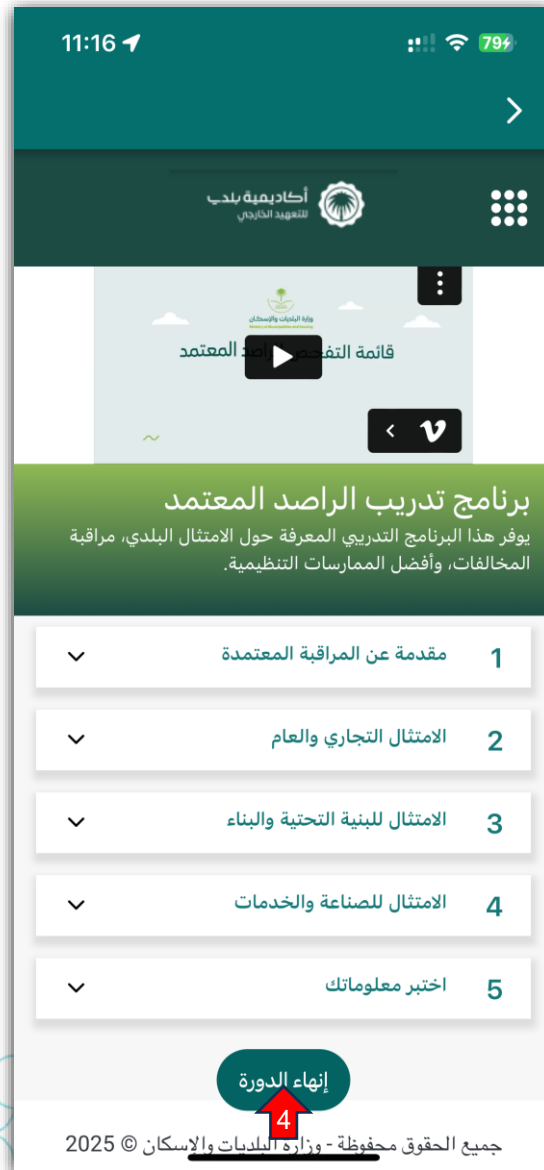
11:16

79

أكاديمية بلدي
للتعهيد الخارجي

وزارة البلديات والإسكان
Ministry of Municipalities and Housing

قائمة التفحص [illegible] الراصد المعتمد

برنامج تدريب الراصد المعتمد
يوفر هذا البرنامج التدريبي المعرفة حول الامتثال البلدي، مراقبة المخالفات، وأفضل الممارسات التنظيمية.

1 مقدمة عن المراقبة المعتمدة

2 الامتثال التجاري والعام

3 الامتثال للبنية التحتية والبناء

4 الامتثال للصناعة والخدمات

5 اختبر معلوماتك

إنهاء الدورة

4

جميع الحقوق محفوظة - وزارة البلديات والإسكان © 2025